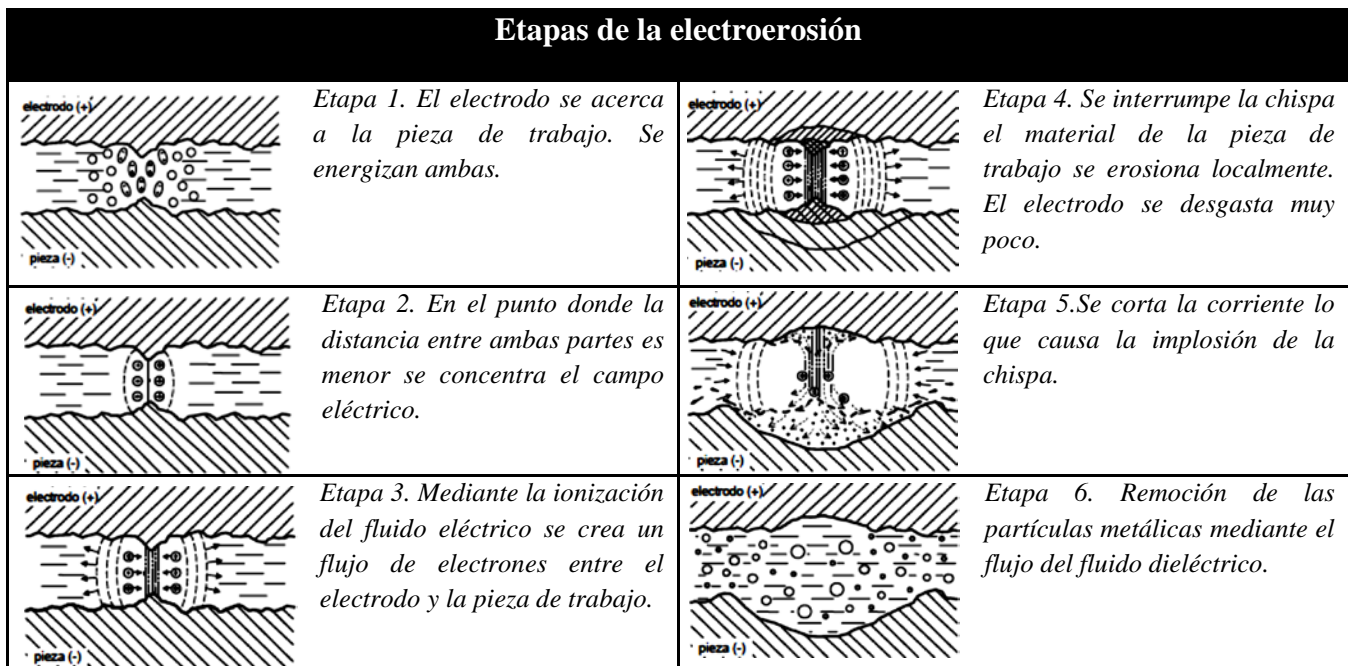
| Etapas de la electroerosión | | | |
|---|---|---|---|
| electrodo (+) pieza (-) | Etapa 1. El electrodo se acerca a la pieza de trabajo. Se energizan ambas. | electrodo (+) pieza (-) | Etapa 4. Se interrumpe la chispa el material de la pieza de trabajo se erosiona localmente. El electrodo se desgasta muy poco. |
| electrodo (+) pieza (-) | Etapa 2. En el punto donde la distancia entre ambas partes es menor se concentra el campo eléctrico. | electrodo (+) pieza (-) | Etapa 5.Se corta la corriente lo que causa la implosión de la chispa. |
| electrodo (+) pieza (-) | Etapa 3. Mediante la ionización del fluido eléctrico se crea un flujo de electrones entre el electrodo y la pieza de trabajo. | electrodo (+) pieza (-) | Etapa 6. Remoción de las partículas metálicas mediante el flujo del fluido dieléctrico. |